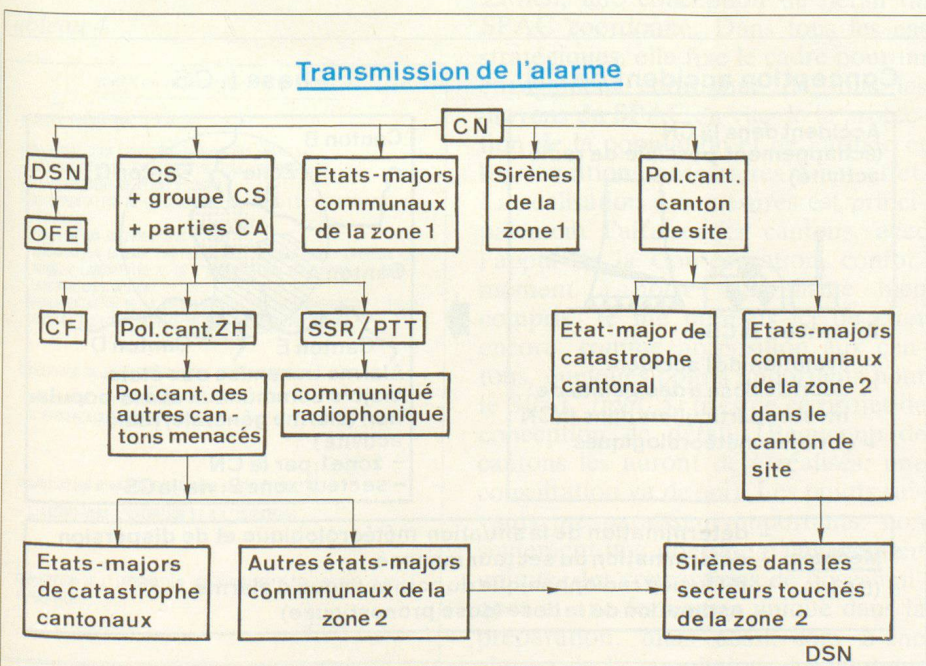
Transmission de l'alarme

CN

DSN

OFE

CS + groupe CS + parties CA

Etats-majors communaux de la zone 1

Sirènes de la zone 1

Pol. cant. canton de site

CF

Pol. cant. ZH

SSR / PTT

Etat-major de catastrophe cantonal

Etats-majors communaux de la zone 2 dans le canton de site

Pol. cant. des autres cantons menacés

communiqué radiophonique

Etats-majors de catastrophe cantonaux

Autres états-majors commmunaux de la zone 2

Sirènes dans les secteurs touchés de la zone 2

DSN